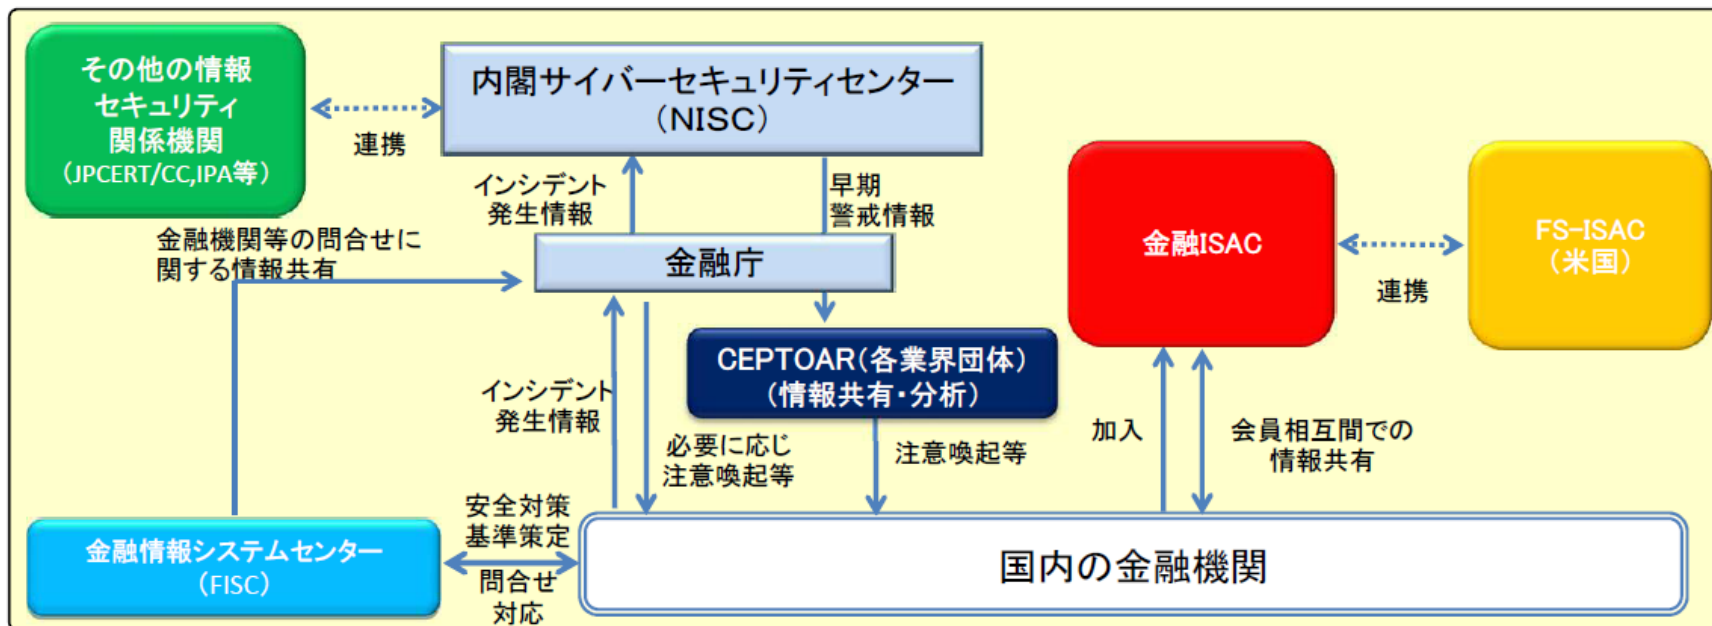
その他の情報セキュリティ関係機関
（JPCERT/CC,IPA等）

連携

内閣サイバーセキュリティセンター
（NISC）

インシデント発生情報

早期警戒情報

金融機関等の問合せに関する情報共有

金融庁

金融ISAC

連携

FS-ISAC
（米国）

CEPTOAR（各業界団体）
（情報共有・分析）

インシデント発生情報

必要に応じ注意喚起等

注意喚起等

加入

会員相互間での情報共有

安全対策基準策定

問合せ対応

金融情報システムセンター
（FISC）

国内の金融機関